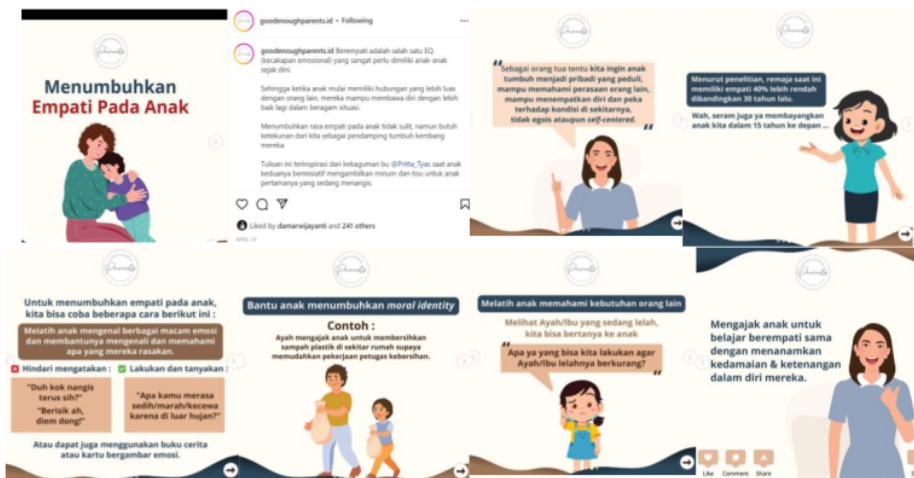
Parents

Menumbuhkan Empati Pada Anak

goodenoughparents.id • Following

goodenoughparents.id Berempati adalah salah satu EQ (kecakapan emosional) yang sangat perlu dimiliki anak-anak sejak dini.

Sehingga ketika anak mulai memiliki hubungan yang lebih luas dengan orang lain, mereka mampu membawa diri dengan lebih baik lagi dalam beragam situasi.

Menumbuhkan rasa empati pada anak tidak sulit, namun butuh ketekunan dan kita sebagai pendamping tumbuh kembang mereka.

Tulisan ini terinspirasi dari kekaguman bu @Pritta_Tyas saat anak keduanya berinisiatif mengambilkan minum dan tisu untuk anak pertamanya yang sedang menangis.

Liked by damarwijayanti and 241 others

APRIL 10

Parents

"Sebagai orang tua tentu kita ingin anak tumbuh menjadi pribadi yang peduli, mampu memahami perasaan orang lain, mampu menempatkan diri dan peka terhadap kondisi di sekitarnya, tidak egois ataupun self-centered."

Parents

Menurut penelitian, remaja saat ini memiliki empati 40% lebih rendah dibandingkan 30 tahun lalu.

Wah, seram juga ya membayangkan anak kita dalam 15 tahun ke depan ...

Parents

Untuk menumbuhkan empati pada anak, kita bisa coba beberapa cara berikut ini :

Melatih anak mengenal berbagai macam emosi dan membantunya mengenali dan memahami apa yang mereka rasakan.

Hindari mengatakan :

"Duh kok nangis terus sih?"
"Berisik ah, diem dong!"

Lakukan dan tanyakan :

"Apa kamu merasa sedih/marah/kecewa karena di luar hujan?"

Atau dapat juga menggunakan buku cerita atau kartu bergambar emosi.

Parents

Bantu anak menumbuhkan moral identity

Contoh :

Ayah mengajak anak untuk membersihkan sampah plastik di sekitar rumah supaya memudahkan pekerjaan petugas kebersihan.

Parents

Melatih anak memahami kebutuhan orang lain

Melihat Ayah/Ibu yang sedang lelah, kita bisa bertanya ke anak

"Apa ya yang bisa kita lakukan agar Ayah/Ibu lelahnya berkurang?"

Parents

Mengajak anak untuk belajar berempati sama dengan menanamkan kedamaian & ketenangan dalam diri mereka.

Like Comment Share